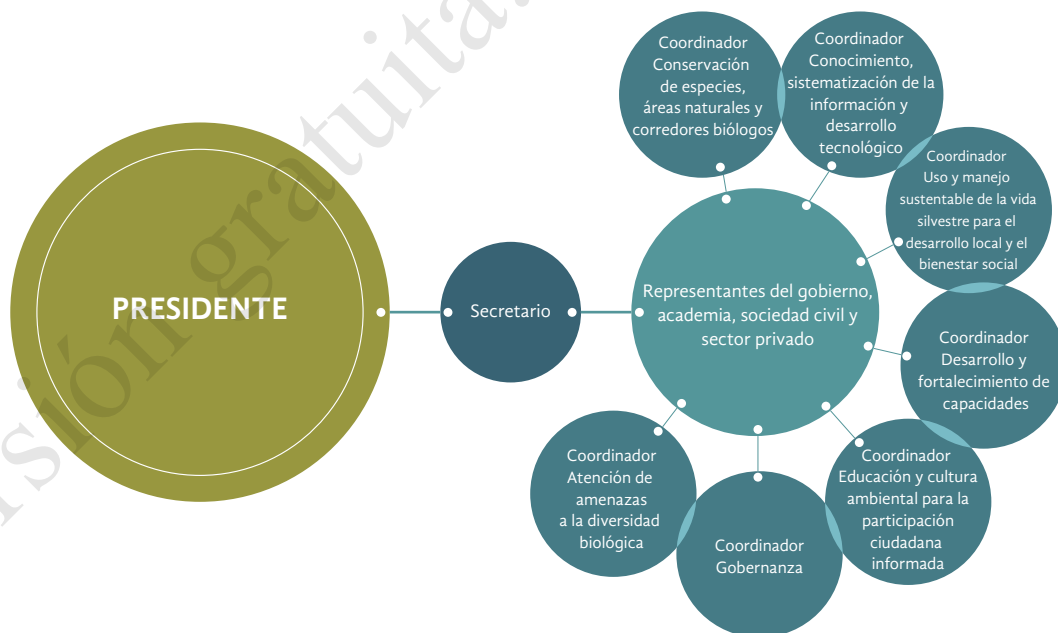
PRESIDENTE

Secretario

Representantes del gobierno, academia, sociedad civil y sector privado

Coordinador Conservación de especies, áreas naturales y corredores biólogos

Coordinador Conocimiento, sistematización de la información y desarrollo tecnológico

Coordinador Uso y manejo sustentable de la vida silvestre para el desarrollo local y el bienestar social

Coordinador Desarrollo y fortalecimiento de capacidades

Coordinador Educación y cultura ambiental para la participación ciudadana informada

Coordinador Gobernanza

Coordinador Atención de amenazas a la diversidad biológica

sión gratuita